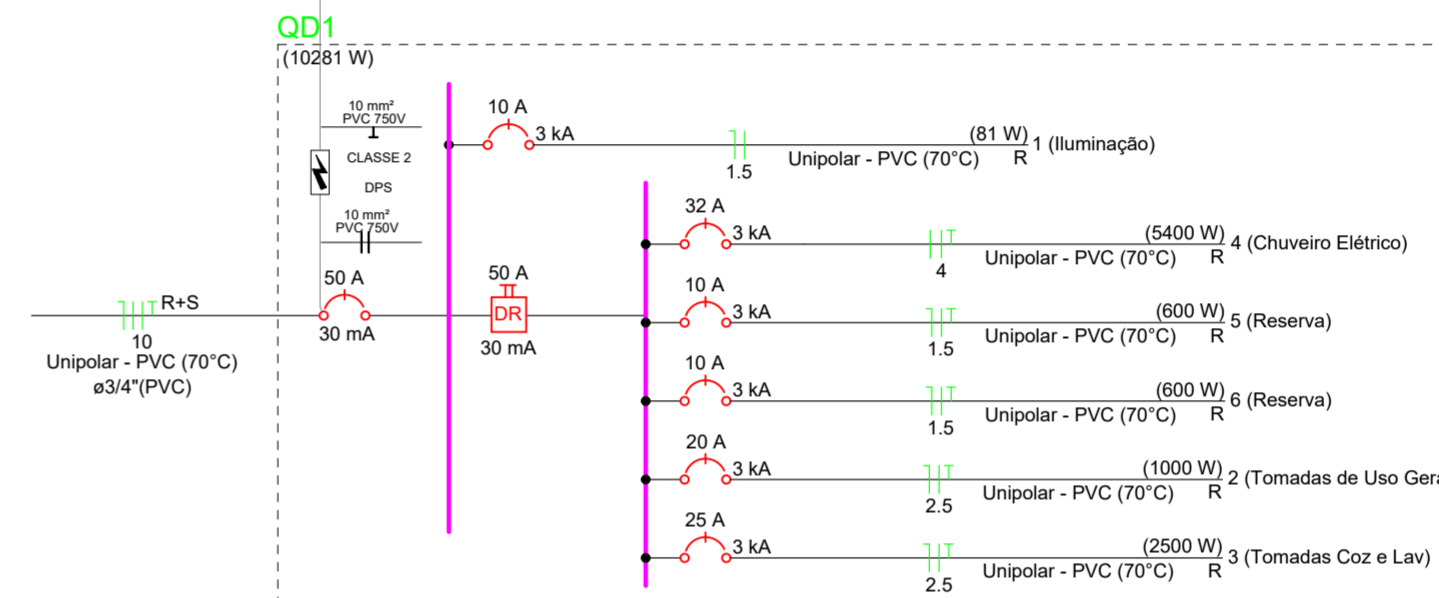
QD1
(10281 W)

10 mm²
PVC 750V
CLASSE 2
DPS
10 mm²
PVC 750V

10 A
3 kA
1.5
(81 W)
Unipolar - PVC (70°C)
R
1 (Iluminação)

32 A
3 kA
4
(5400 W)
Unipolar - PVC (70°C)
R
4 (Chuveiro Elétrico)

R+S
10
Unipolar - PVC (70°C)
ø3/4"(PVC)

50 A
30 mA

50 A
DR
30 mA

10 A
3 kA
1.5
(600 W)
Unipolar - PVC (70°C)
R
5 (Reserva)

10 A
3 kA
1.5
(600 W)
Unipolar - PVC (70°C)
R
6 (Reserva)

20 A
3 kA
2.5
(1000 W)
Unipolar - PVC (70°C)
R
2 (Tomadas de Uso Gera

25 A
3 kA
2.5
(2500 W)
Unipolar - PVC (70°C)
R
3 (Tomadas Coz e Lav)